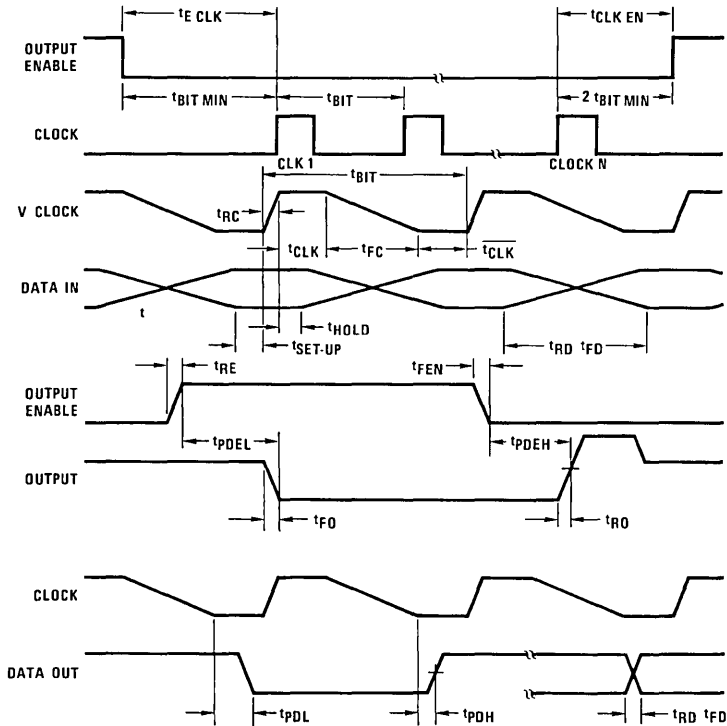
$t_{E\ CLK}$

$t_{CLK\ EN}$

OUTPUT ENABLE

$t_{BIT\ MIN}$

$t_{BIT}$

$2\ t_{BIT\ MIN}$

CLOCK

CLK 1

CLOCK N

$t_{BIT}$

V CLOCK

$t_{RC}$

$t_{CLK}$

$t_{FC}$

$\overline{t_{CLK}}$

DATA IN

t

$t_{HOLD}$

$t_{SET\text{-}UP}$

$t_{RD}$ $t_{FD}$

$t_{RE}$

$t_{FEN}$

OUTPUT ENABLE

$t_{PDEL}$

$t_{PDEH}$

OUTPUT

$t_{FO}$

$t_{RO}$

CLOCK

DATA OUT

$t_{PDL}$

$t_{PDH}$

$t_{RD}$ $t_{FD}$